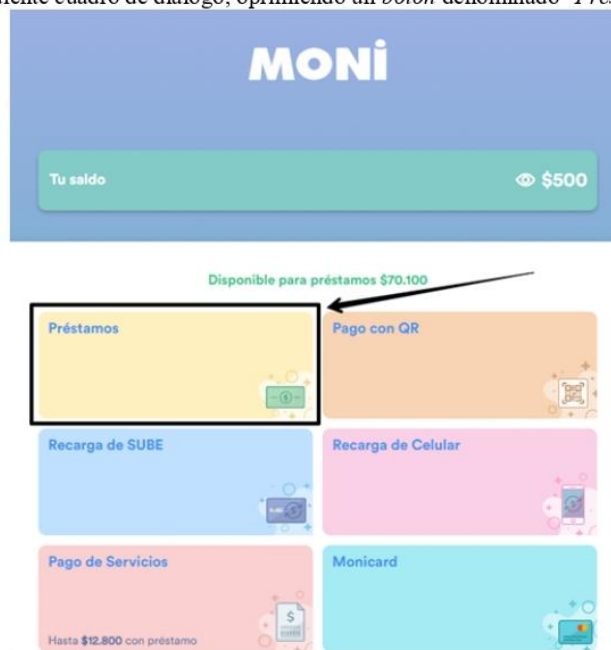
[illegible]iente cuadro de diálogo, oprimiendo un *botón* denominado "Pré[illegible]

MONİ

Tu saldo

$500

Disponible para préstamos $70.100

Préstamos

Pago con QR

Recarga de SUBE

Recarga de Celular

Pago de Servicios

Hasta $12.800 con préstamo

Monicard